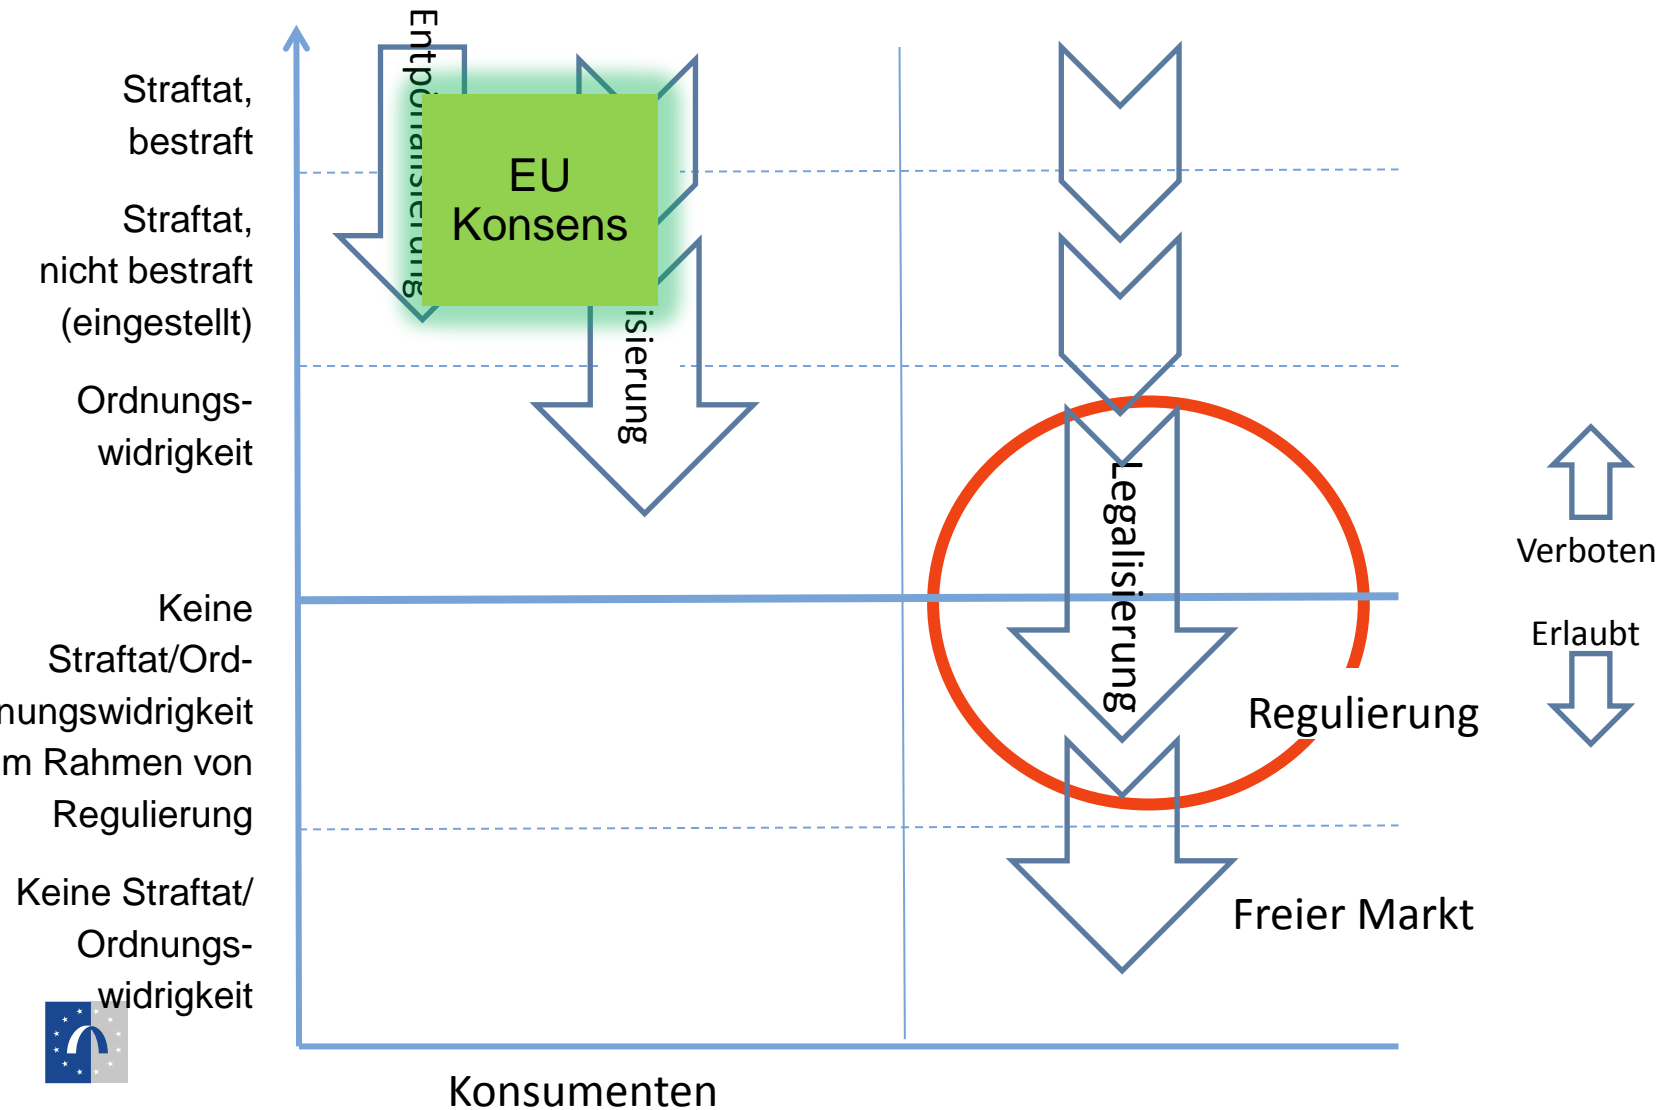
Straftat, bestraft

Straftat, nicht bestraft (eingestellt)

Ordnungswidrigkeit

Keine Straftat/Ordnungswidrigkeit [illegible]m Rahmen von Regulierung

Keine Straftat/ Ordnungswidrigkeit

Entp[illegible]

EU Konsens

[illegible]isierung

Legalisierung

Regulierung

Freier Markt

Verboten

Erlaubt

Konsumenten